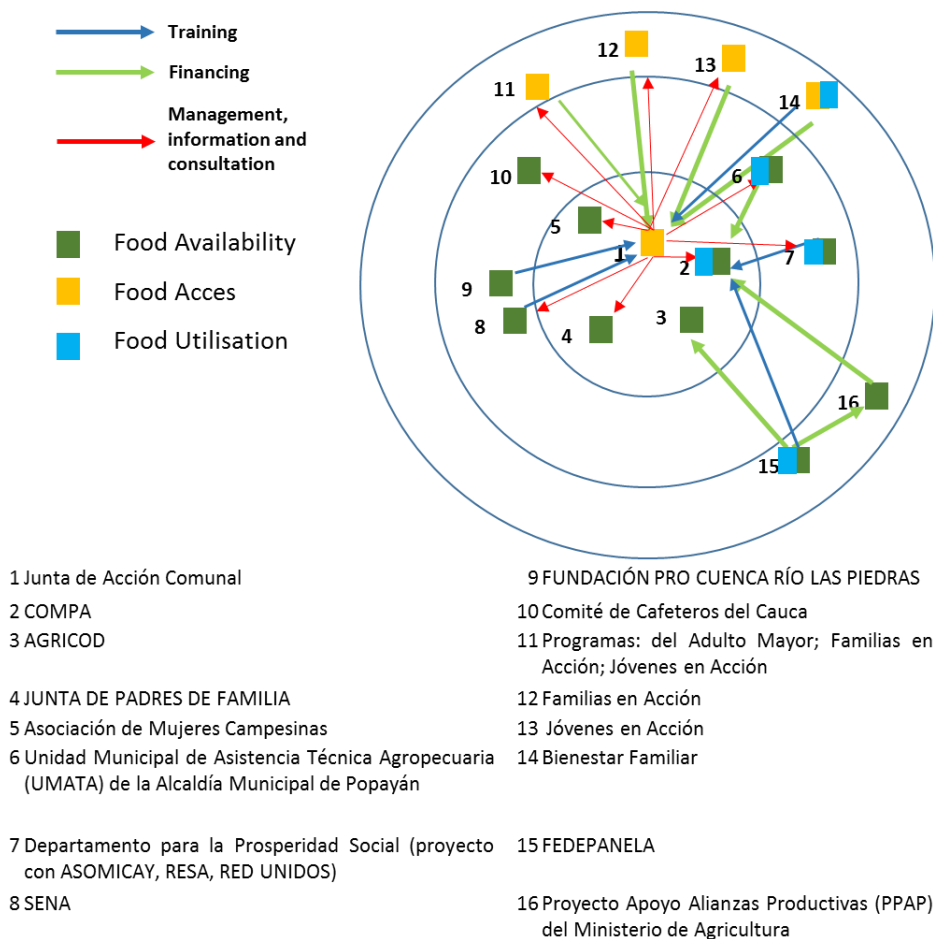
Training

Financing

Management, information and consultation

Food Availability

Food Acces

Food Utilisation

12 13 11 14 10 6 5 1 2 7 9 8 4 3 16 15

1 Junta de Acción Comunal

2 COMPA

3 AGRICOD

4 JUNTA DE PADRES DE FAMILIA

5 Asociación de Mujeres Campesinas

6 Unidad Municipal de Asistencia Técnica Agropecuaria (UMATA) de la Alcaldía Municipal de Popayán

7 Departamento para la Prosperidad Social (proyecto con ASOMICAY, RESA, RED UNIDOS)

8 SENA

9 FUNDACIÓN PRO CUENCA RÍO LAS PIEDRAS

10 Comité de Cafeteros del Cauca

11 Programas: del Adulto Mayor; Familias en Acción; Jóvenes en Acción

12 Familias en Acción

13 Jóvenes en Acción

14 Bienestar Familiar

15 FEDEPANELA

16 Proyecto Apoyo Alianzas Productivas (PPAP) del Ministerio de Agricultura